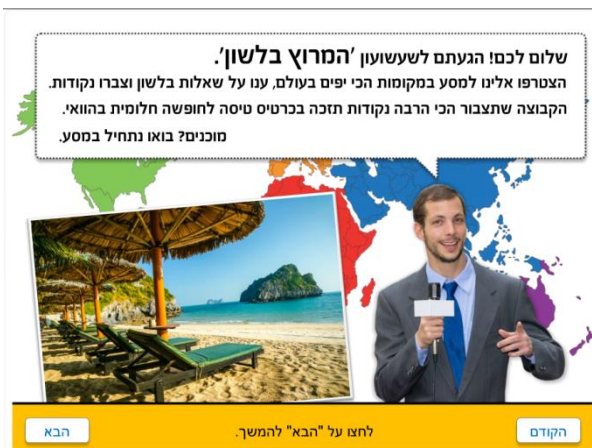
שלום לכם! הגעתם לשעשועון 'המרוץ בלשון'.
הצטרפו אלינו למסע במקומות הכי יפים בעולם, ענו על שאלות בלשון וצברו נקודות.
הקבוצה שתצבור הכי הרבה נקודות תזכה בכרטיס טיסה לחופשה חלומית בהוואי.
מוכנים? בואו נתחיל במסע.

הקודם
לחצו על "הבא" להמשך.
הבא